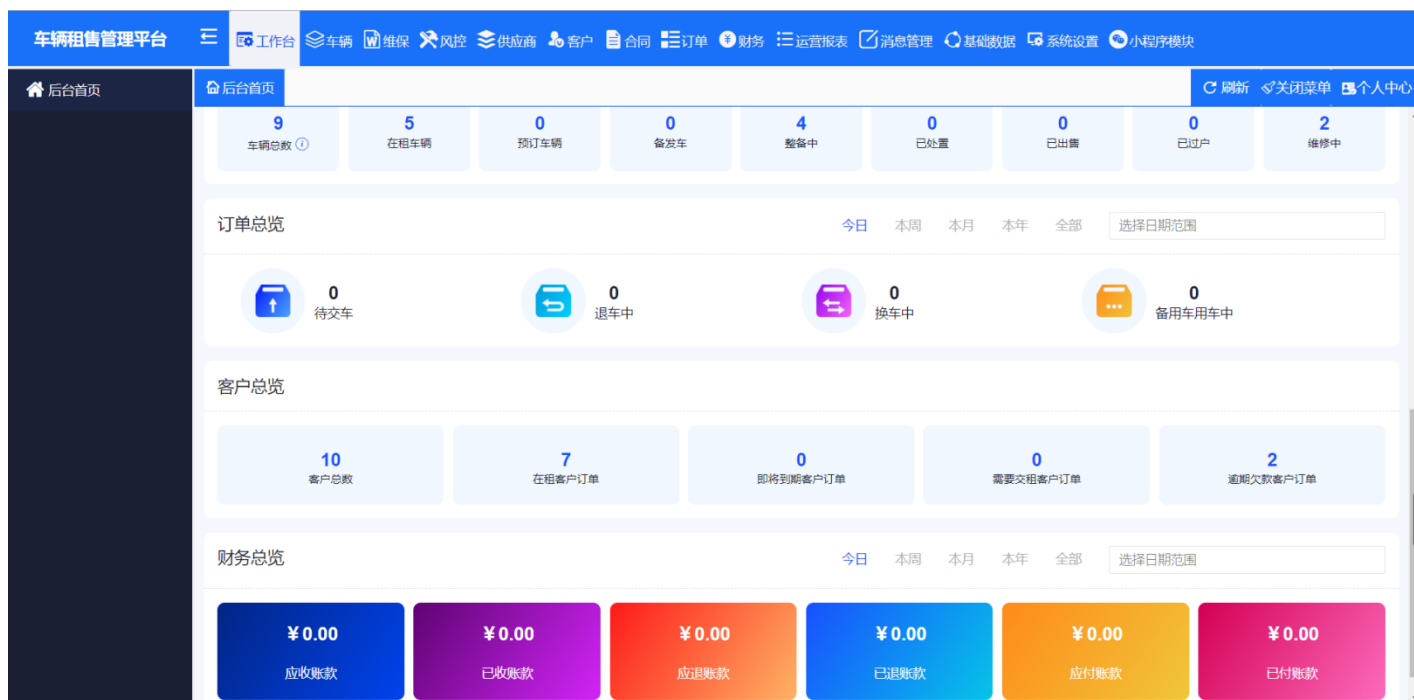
车辆租售管理平台

工作台 车辆 维保 风控 供应商 客户 合同 订单 财务 运营报表 消息管理 基础数据 系统设置 小程序模块

后台首页

后台首页

刷新 关闭菜单 个人中心

9 车辆总数
5 在租车辆
0 预订车辆
0 备发车
4 整备中
0 已处置
0 已出售
0 已过户
2 维修中

订单总览

今日 本周 本月 本年 全部 选择日期范围

0 待交车
0 退车中
0 换车中
0 备用车用车中

客户总览

10 客户总数
7 在租客户订单
0 即将到期客户订单
0 需要交租客户订单
2 逾期欠款客户订单

财务总览

今日 本周 本月 本年 全部 选择日期范围

¥0.00 应收账款
¥0.00 已收账款
¥0.00 应退账款
¥0.00 已退账款
¥0.00 应付账款
¥0.00 已付账款